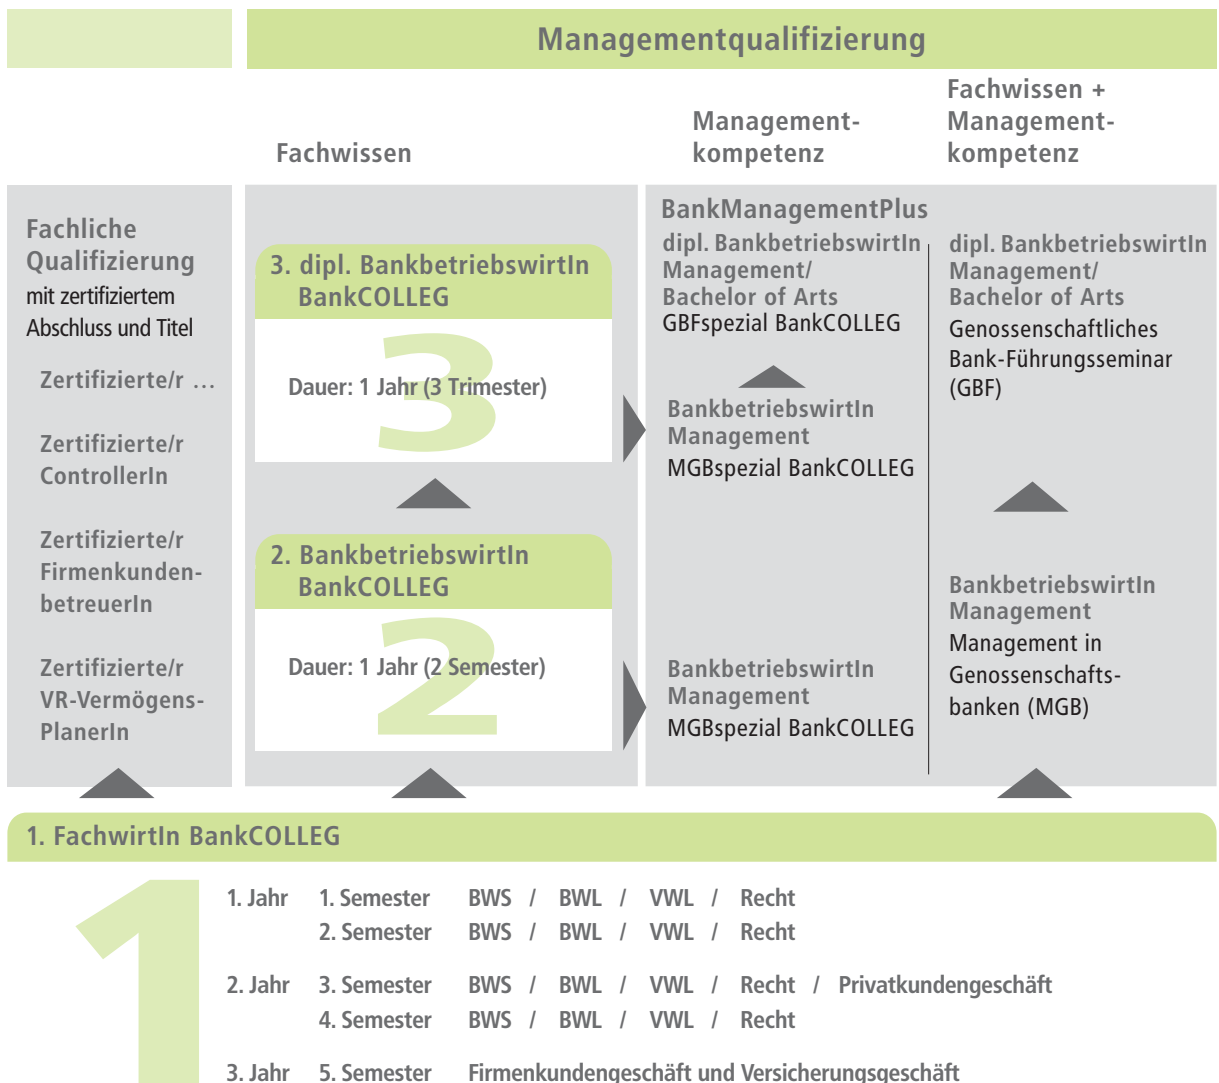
Managementqualifizierung

Fachwissen

Management-kompetenz

Fachwissen + Management-kompetenz

Fachliche Qualifizierung mit zertifiziertem Abschluss und Titel

Zertifizierte/r …

Zertifizierte/r ControllerIn

Zertifizierte/r Firmenkunden-betreuerIn

Zertifizierte/r VR-Vermögens-PlanerIn

3. dipl. BankbetriebswirtIn BankCOLLEG

3

Dauer: 1 Jahr (3 Trimester)

2. BankbetriebswirtIn BankCOLLEG

2

Dauer: 1 Jahr (2 Semester)

BankManagementPlus

dipl. BankbetriebswirtIn Management/ Bachelor of Arts

GBFspezial BankCOLLEG

BankbetriebswirtIn Management

MGBspezial BankCOLLEG

BankbetriebswirtIn Management

MGBspezial BankCOLLEG

dipl. BankbetriebswirtIn Management/ Bachelor of Arts

Genossenschaftliches Bank-Führungsseminar (GBF)

BankbetriebswirtIn Management

Management in Genossenschafts-banken (MGB)

1. FachwirtIn BankCOLLEG

1

1. Jahr 1. Semester BWS / BWL / VWL / Recht
2. Semester BWS / BWL / VWL / Recht

2. Jahr 3. Semester BWS / BWL / VWL / Recht / Privatkundengeschäft
4. Semester BWS / BWL / VWL / Recht

3. Jahr 5. Semester Firmenkundengeschäft und Versicherungsgeschäft